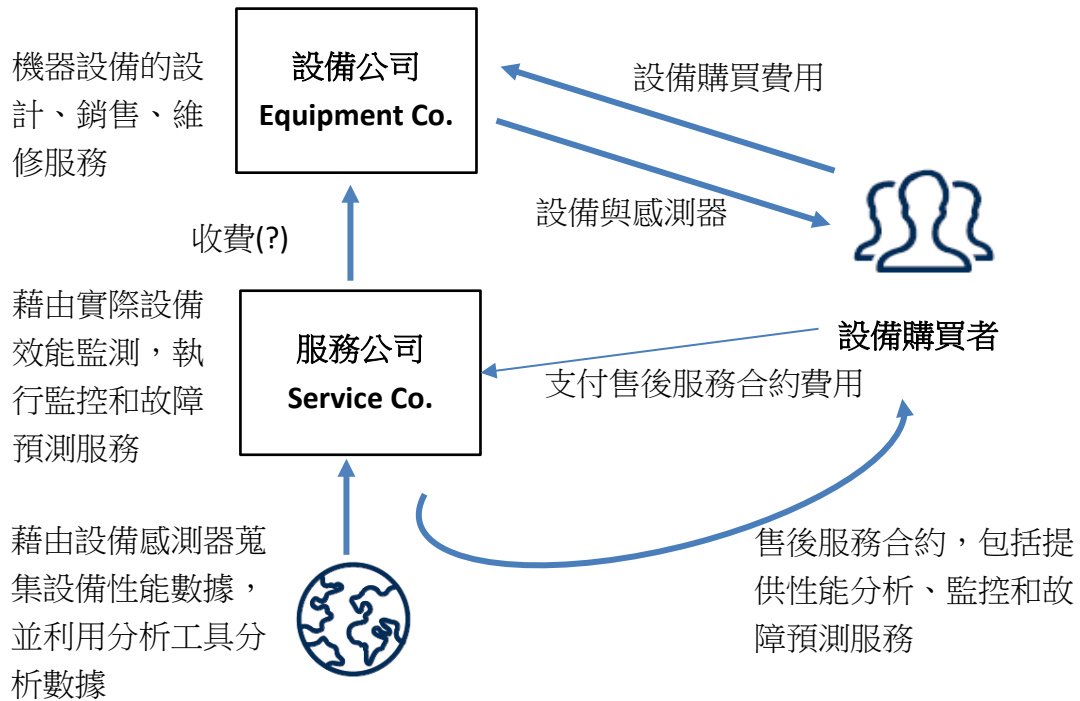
機器設備的設計、銷售、維修服務

設備公司
Equipment Co.

設備購買費用

設備與感測器

收費(?)

設備購買者

藉由實際設備效能監測，執行監控和故障預測服務

服務公司
Service Co.

支付售後服務合約費用

藉由設備感測器蒐集設備性能數據，並利用分析工具分析數據

售後服務合約，包括提供性能分析、監控和故障預測服務